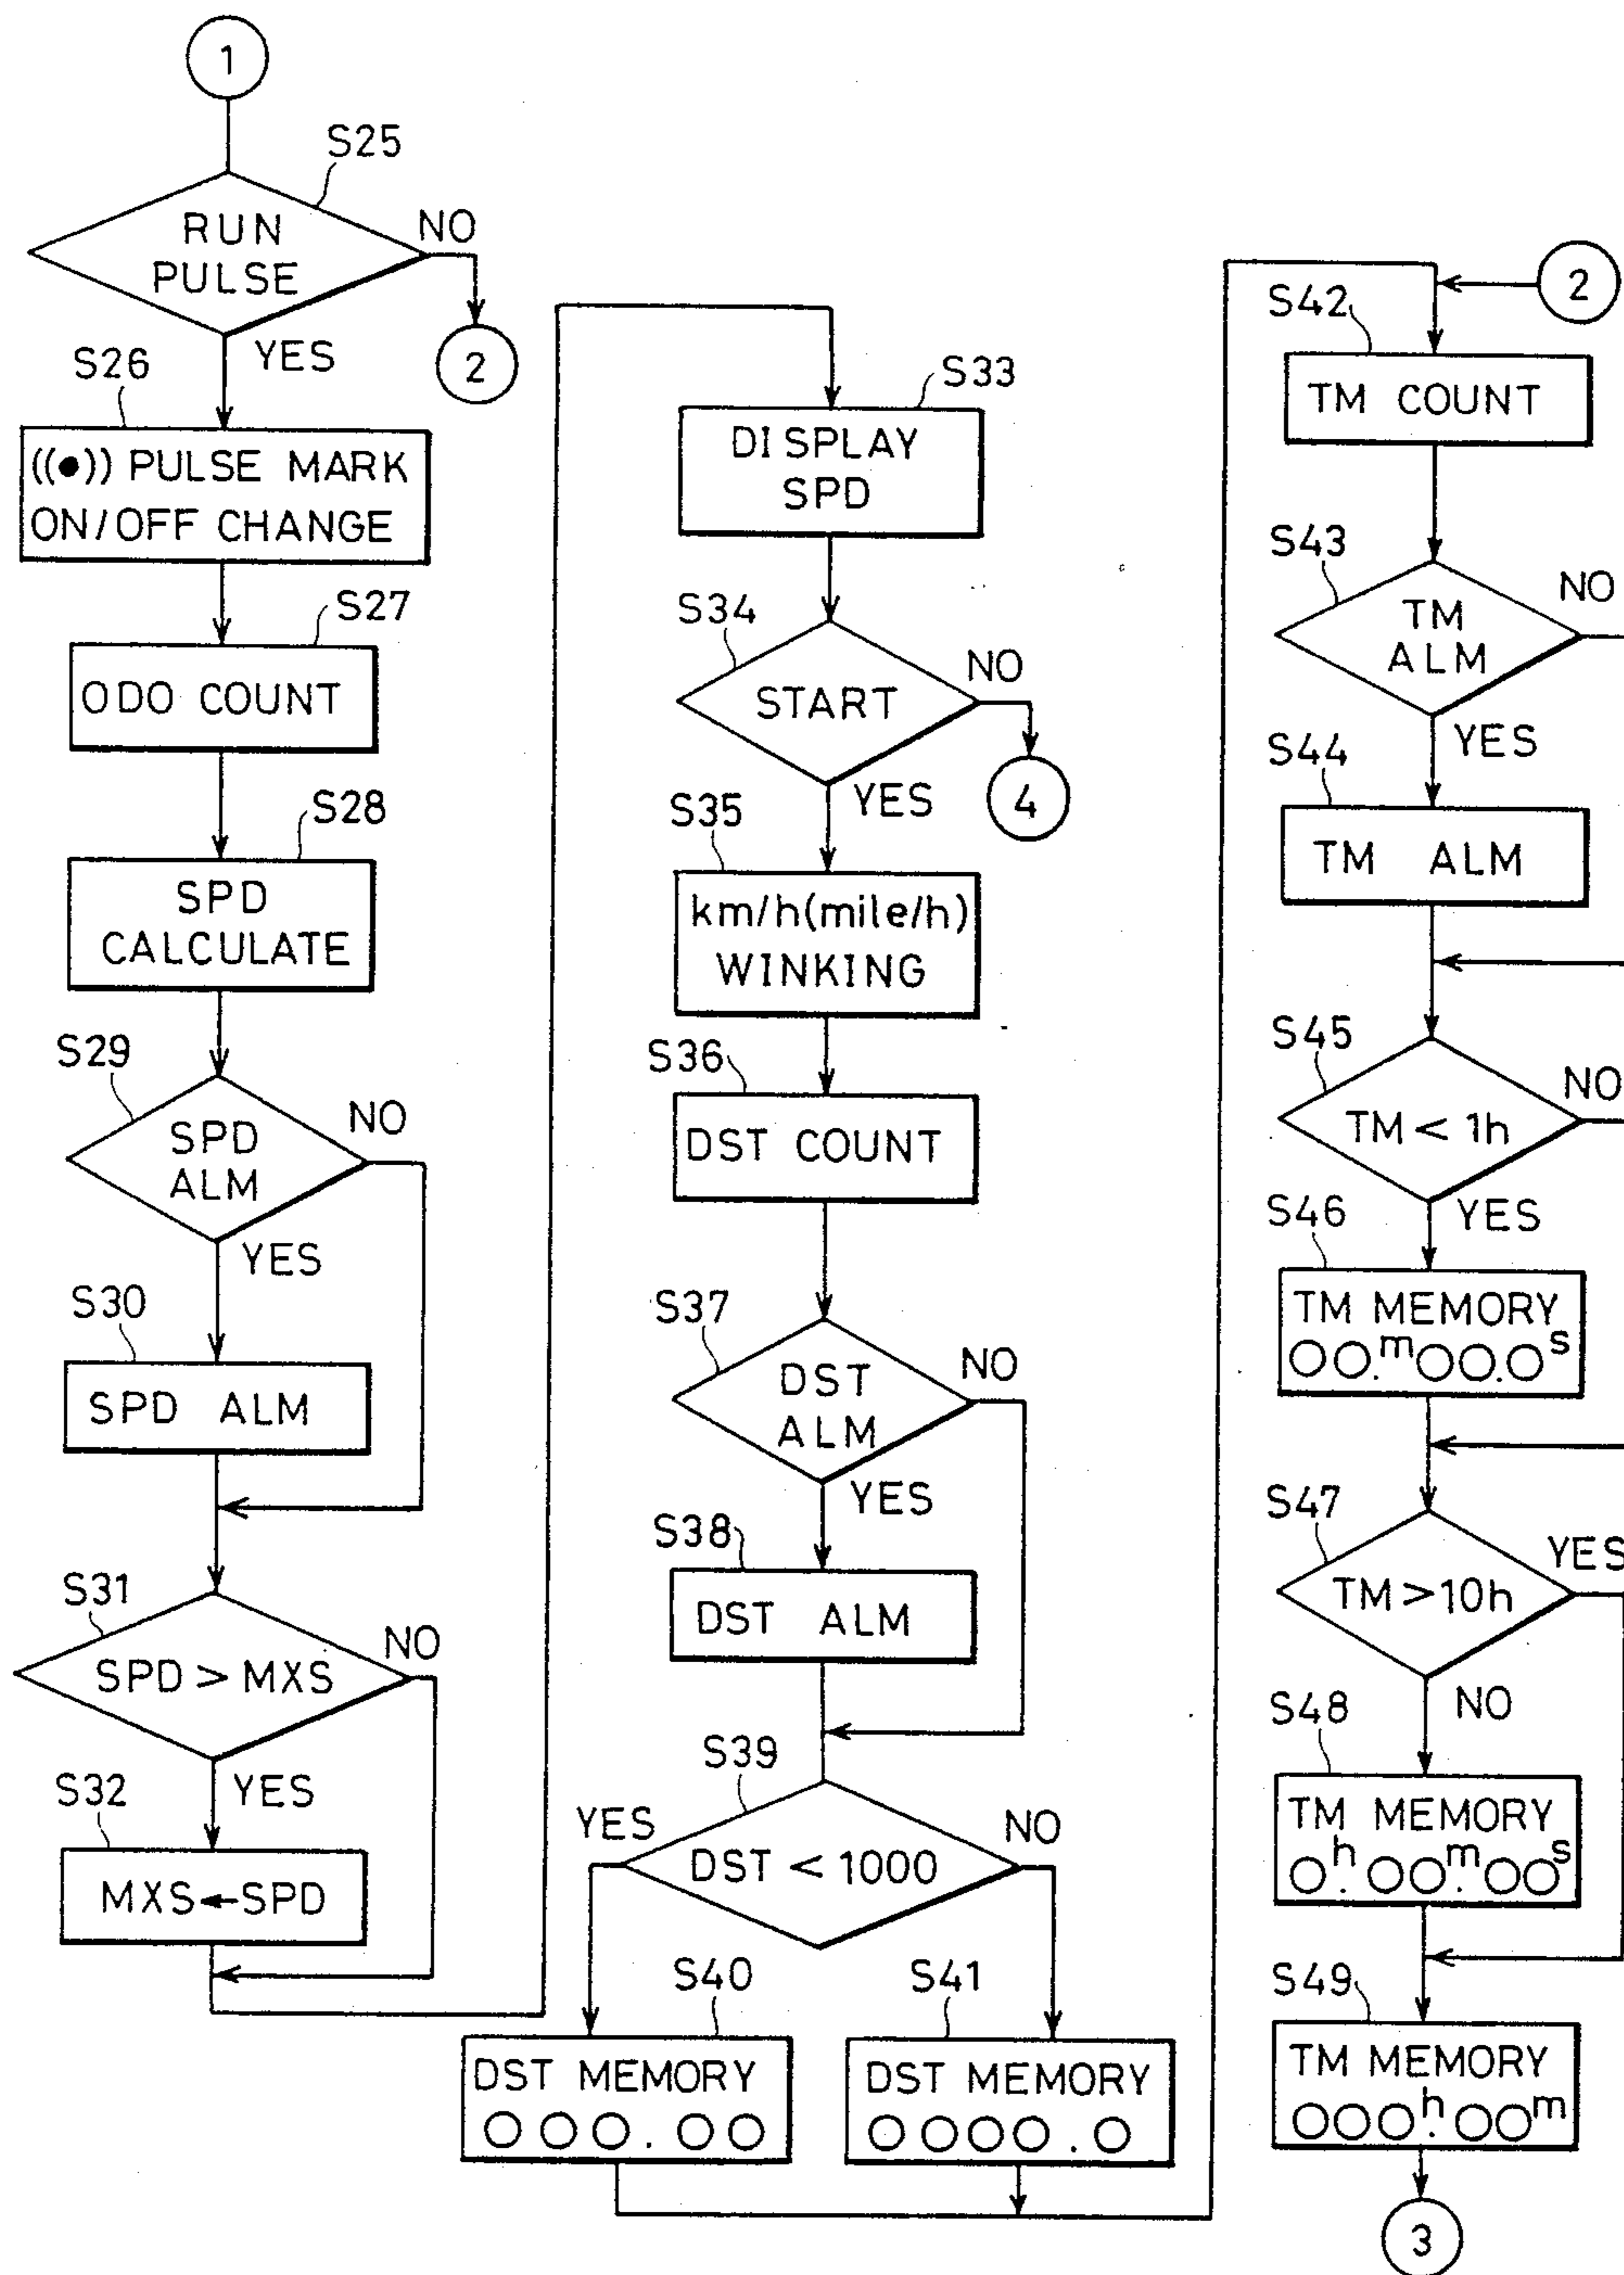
1

S25
RUN PULSE
NO
2
YES
S26
((●)) PULSE MARK ON/OFF CHANGE
S27
ODO COUNT
S28
SPD CALCULATE
S29
SPD ALM
NO
YES
S30
SPD ALM
S31
SPD > MXS
NO
YES
S32
MXS ← SPD

S33
DISPLAY SPD
S34
START
NO
4
YES
S35
km/h(mile/h) WINKING
S36
DST COUNT
S37
DST ALM
NO
YES
S38
DST ALM
S39
YES
DST < 1000
NO
S40
DST MEMORY OOO.OO
S41
DST MEMORY OOOO.O

2
S42
TM COUNT
S43
TM ALM
NO
YES
S44
TM ALM
S45
TM < 1h
NO
S46
YES
TM MEMORY OO.$^m$OO.O$^s$
S47
TM > 10h
YES
NO
S48
TM MEMORY O.$^h$OO.$^m$OO$^s$
S49
TM MEMORY OOO.$^h$OO$^m$
3